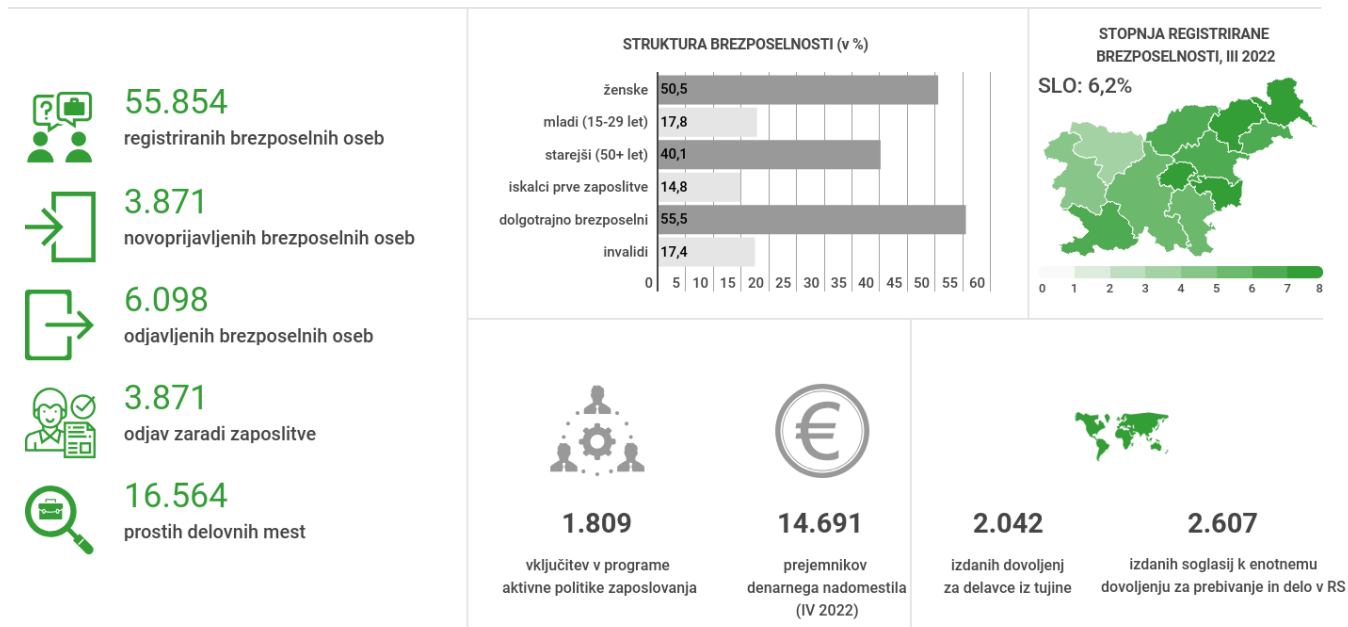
55.854
registriranih brezposelnih oseb

3.871
novoprijavljenih brezposelnih oseb

6.098
odjavljenih brezposelnih oseb

3.871
odjav zaradi zaposlitve

16.564
prostih delovnih mest

STRUKTURA BREZPOSELNOSTI (v %)

| | |
|---|---|
| ženske | 50,5 |
| mladi (15-29 let) | 17,8 |
| starejši (50+ let) | 40,1 |
| iskalci prve zaposlitve | 14,8 |
| dolgotrajno brezposelni | 55,5 |
| invalidi | 17,4 |

0 5 10 15 20 25 30 35 40 45 50 55 60

STOPNJA REGISTRIRANE BREZPOSELNOSTI, III 2022

SLO: 6,2%

0 1 2 3 4 5 6 7 8

1.809
vključitev v programe aktivne politike zaposlovanja

14.691
prejemnikov denarnega nadomestila (IV 2022)

2.042
izdanih dovoljenj za delavce iz tujine

2.607
izdanih soglasij k enotnemu dovoljenju za prebivanje in delo v RS